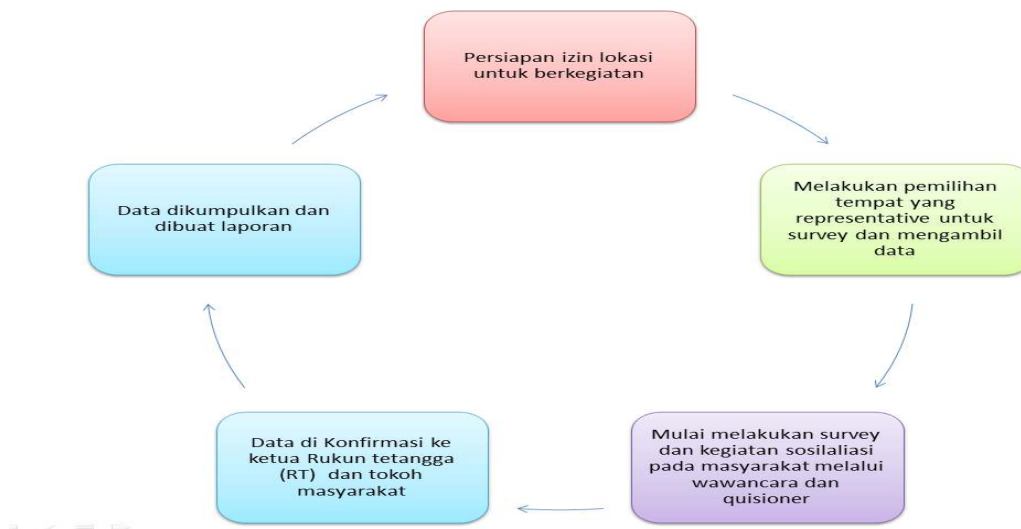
Persiapan izin lokasi untuk berkegiatan

Melakukan pemilihan tempat yang representative untuk survey dan mengambil data

Mulai melakukan survey dan kegiatan sosilaliasi pada masyarakat melalui wawancara dan quisioner

Data di Konfirmasi ke ketua Rukun tetangga (RT) dan tokoh masyarakat

Data dikumpulkan dan dibuat laporan